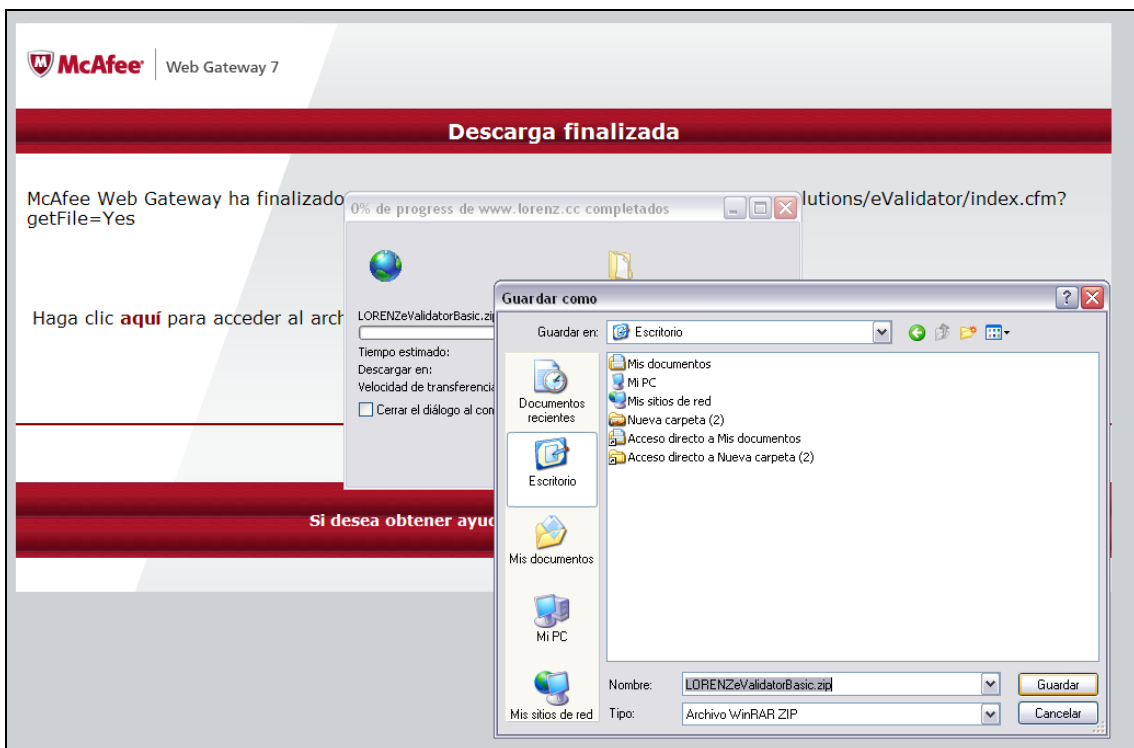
McAfee | Web Gateway 7

Descarga finalizada

McAfee Web Gateway ha finalizado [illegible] lutions/eValidator/index.cfm?getFile=Yes

Haga clic **aquí** para acceder al arch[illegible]

Si desea obtener ayud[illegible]

0% de progress de www.lorenz.cc completados

LORENZeValidatorBasic.zi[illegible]

Tiempo estimado:
Descargar en:
Velocidad de transferencia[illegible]

Cerrar el diálogo al co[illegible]

Guardar como

Guardar en: Escritorio

Documentos recientes

Escritorio

Mis documentos

Mi PC

Mis sitios de red

Mis documentos
Mi PC
Mis sitios de red
Nueva carpeta (2)
Acceso directo a Mis documentos
Acceso directo a Nueva carpeta (2)

Nombre: LORENZeValidatorBasic.zip
Tipo: Archivo WinRAR ZIP

Guardar
Cancelar